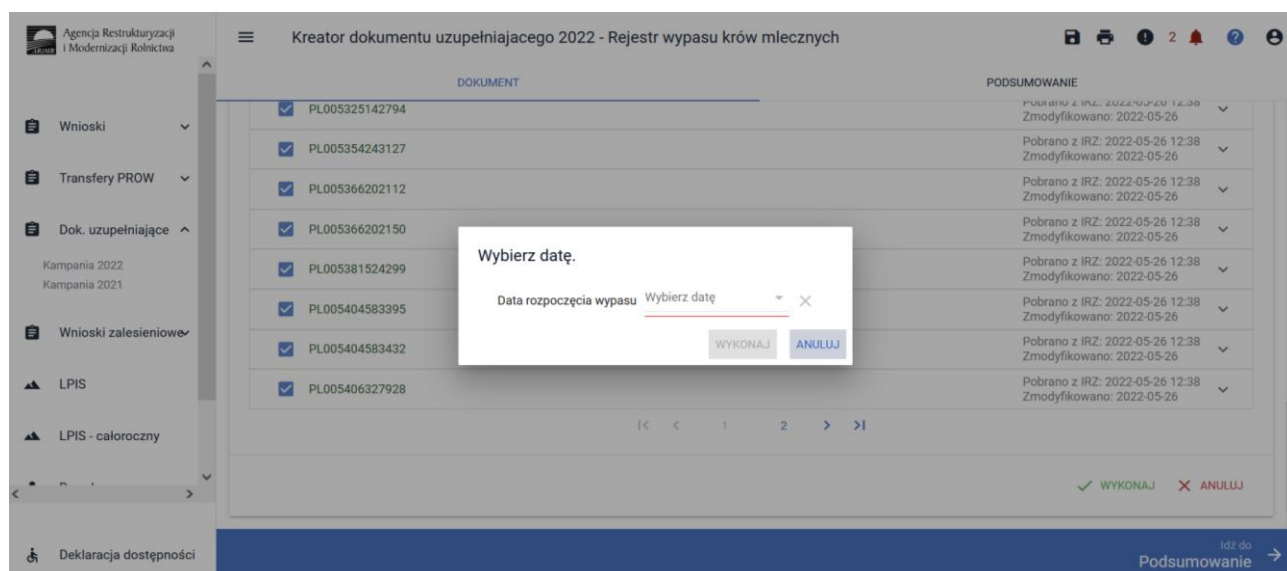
Agencja Restrukturyzacji i Modernizacji Rolnictwa

Kreator dokumentu uzupełniajacego 2022 - Rejestr wypasu krów mlecznych

2

DOKUMENT

PODSUMOWANIE

Wnioski

Transfery PROW

Dok. uzupełniające

Kampania 2022
Kampania 2021

Wnioski zalesieniowe

LPIS

LPIS - całoroczny

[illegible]

Deklaracja dostępności

PL005325142794 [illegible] Zmodyfikowano: 2022-05-26

PL005354243127 Pobrano z IRZ: 2022-05-26 12:38 Zmodyfikowano: 2022-05-26

PL005366202112 Pobrano z IRZ: 2022-05-26 12:38 Zmodyfikowano: 2022-05-26

PL005366202150 Pobrano z IRZ: 2022-05-26 12:38 Zmodyfikowano: 2022-05-26

PL005381524299 Pobrano z IRZ: 2022-05-26 12:38 Zmodyfikowano: 2022-05-26

PL005404583395 Pobrano z IRZ: 2022-05-26 12:38 Zmodyfikowano: 2022-05-26

PL005404583432 Pobrano z IRZ: 2022-05-26 12:38 Zmodyfikowano: 2022-05-26

PL005406327928 Pobrano z IRZ: 2022-05-26 12:38 Zmodyfikowano: 2022-05-26

1 2

WYKONAJ ANULUJ

Idź do Podsumowanie

Wybierz datę.

Data rozpoczęcia wypasu Wybierz datę

WYKONAJ ANULUJ